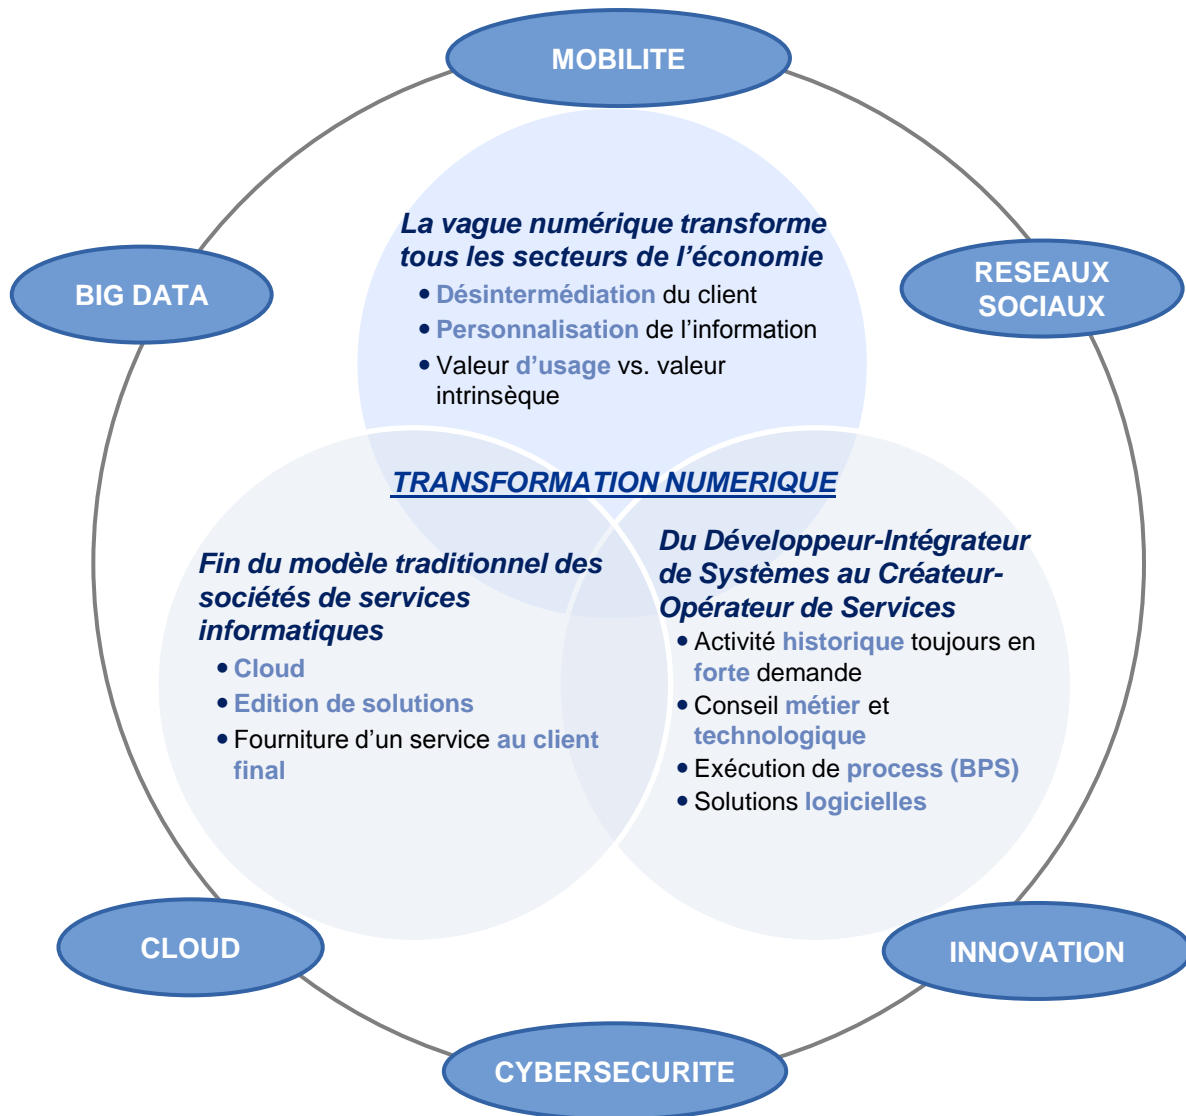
MOBILITE

BIG DATA

RESEAUX SOCIAUX

La vague numérique transforme tous les secteurs de l'économie

• Désintermédiation du client
• Personnalisation de l'information
• Valeur d'usage vs. valeur intrinsèque

TRANSFORMATION NUMERIQUE

Fin du modèle traditionnel des sociétés de services informatiques

• Cloud
• Edition de solutions
• Fourniture d'un service au client final

Du Développeur-Intégrateur de Systèmes au Créateur-Opérateur de Services

• Activité historique toujours en forte demande
• Conseil métier et technologique
• Exécution de process (BPS)
• Solutions logicielles

CLOUD

INNOVATION

CYBERSECURITE